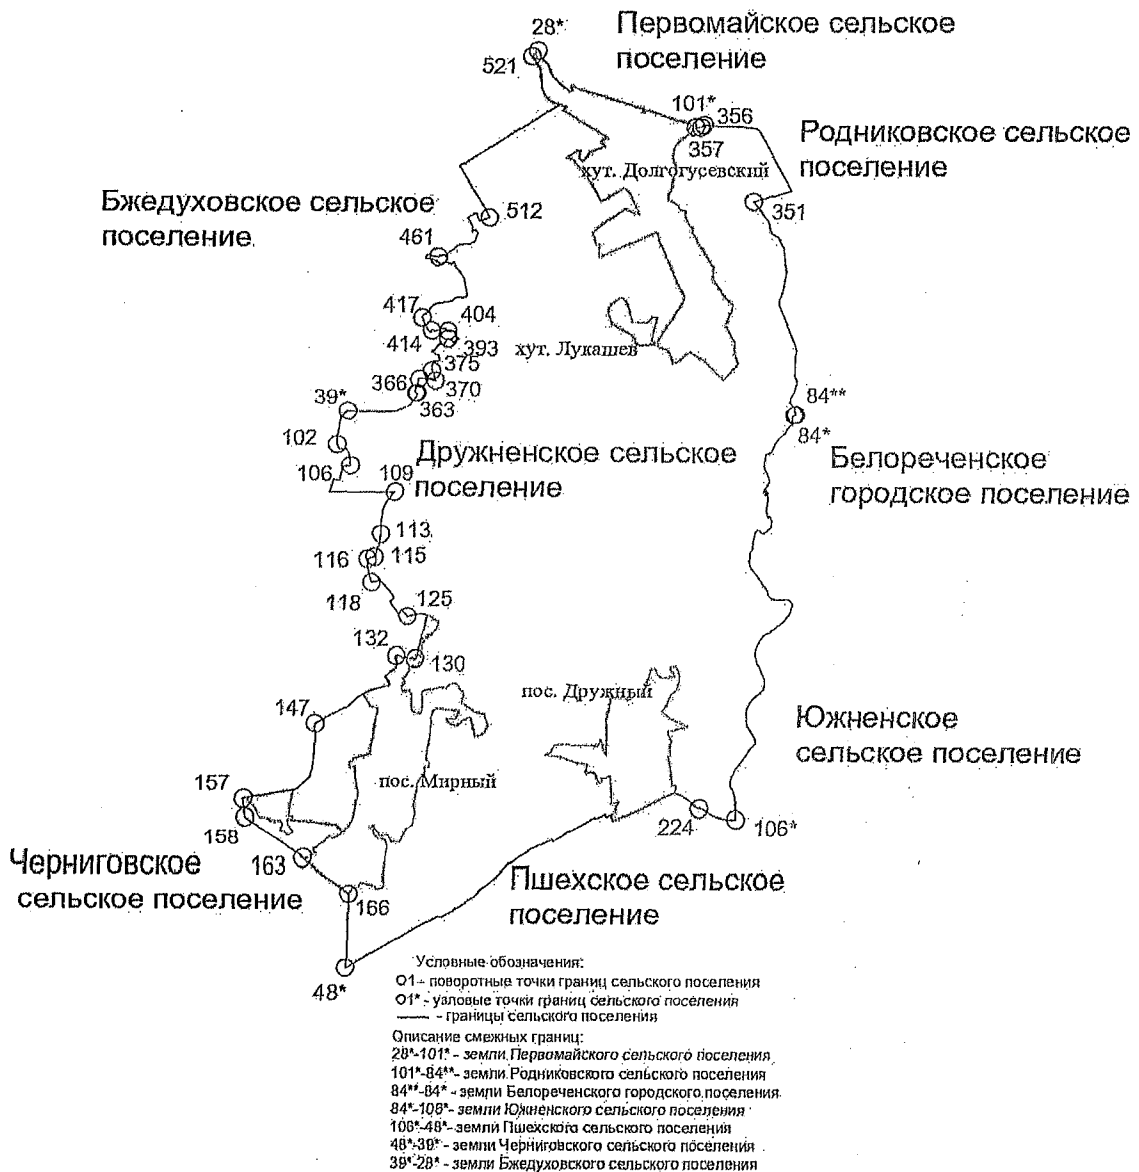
28*
521
Первомайское сельское поселение

101*
356
357
хут. Долгогусевский
Родниковское сельское поселение

351

Бжедуховское сельское поселение

512
461
417
404
414
393
375
366
370
363
хут. Лукашев

39*
102
106
Дружненское сельское поселение
109

84**
84*
Белореченское городское поселение

113
116
115
118
125
132
130

пос. Дружный
147
Южненское сельское поселение

157
пос. Мирный
158
163
224
106*

Черниговское сельское поселение
166
Пшехское сельское поселение

48*

Условные обозначения:
○1 - поворотные точки границ сельского поселения
○1* - узловые точки границ сельского поселения
—— - границы сельского поселения
Описание смежных границ:
28*-101* - земли Первомайского сельского поселения
101*-84** - земли Родниковского сельского поселения
84**-84* - земли Белореченского городского поселения
84*-106* - земли Южненского сельского поселения
106*-48* - земли Пшехского сельского поселения
48*-39* - земли Черниговского сельского поселения
39*-28* - земли Бжедуховского сельского поселения